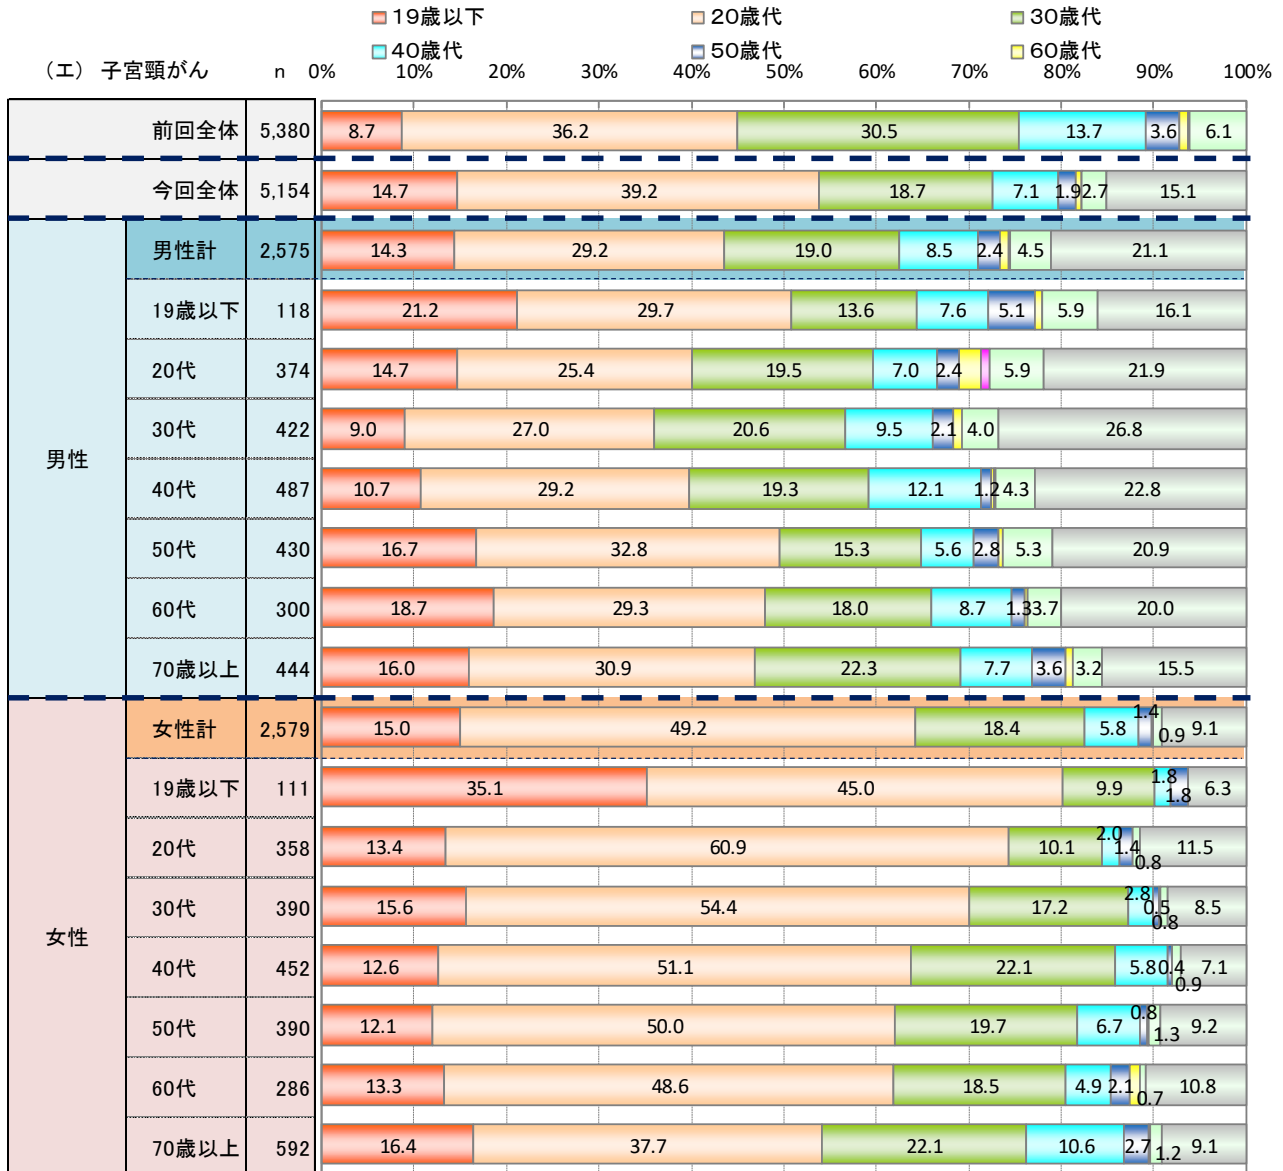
□19歳以下 □20歳代 □30歳代
□40歳代 □50歳代 □60歳代

（エ） 子宮頸がん n 0% 10% 20% 30% 40% 50% 60% 70% 80% 90% 100%

| | | n | |
|---|---|---|---|
| 前回全体 | | 5,380 | 8.7 / 36.2 / 30.5 / 13.7 / 3.6 / 6.1 |
| 今回全体 | | 5,154 | 14.7 / 39.2 / 18.7 / 7.1 / 1.9 / 2.7 / 15.1 |
| 男性 | 男性計 | 2,575 | 14.3 / 29.2 / 19.0 / 8.5 / 2.4 / 4.5 / 21.1 |
| | 19歳以下 | 118 | 21.2 / 29.7 / 13.6 / 7.6 / 5.1 / 5.9 / 16.1 |
| | 20代 | 374 | 14.7 / 25.4 / 19.5 / 7.0 / 2.4 / 5.9 / 21.9 |
| | 30代 | 422 | 9.0 / 27.0 / 20.6 / 9.5 / 2.1 / 4.0 / 26.8 |
| | 40代 | 487 | 10.7 / 29.2 / 19.3 / 12.1 / 1.2 / 4.3 / 22.8 |
| | 50代 | 430 | 16.7 / 32.8 / 15.3 / 5.6 / 2.8 / 5.3 / 20.9 |
| | 60代 | 300 | 18.7 / 29.3 / 18.0 / 8.7 / 1.3 / 3.7 / 20.0 |
| | 70歳以上 | 444 | 16.0 / 30.9 / 22.3 / 7.7 / 3.6 / 3.2 / 15.5 |
| 女性 | 女性計 | 2,579 | 15.0 / 49.2 / 18.4 / 5.8 / 1.4 / 0.9 / 9.1 |
| | 19歳以下 | 111 | 35.1 / 45.0 / 9.9 / 1.8 / 1.8 / 6.3 |
| | 20代 | 358 | 13.4 / 60.9 / 10.1 / 2.0 / 1.4 / 0.8 / 11.5 |
| | 30代 | 390 | 15.6 / 54.4 / 17.2 / 2.8 / 0.5 / 0.8 / 8.5 |
| | 40代 | 452 | 12.6 / 51.1 / 22.1 / 5.8 / 0.4 / 0.9 / 7.1 |
| | 50代 | 390 | 12.1 / 50.0 / 19.7 / 6.7 / 0.8 / 1.3 / 9.2 |
| | 60代 | 286 | 13.3 / 48.6 / 18.5 / 4.9 / 2.1 / 0.7 / 10.8 |
| | 70歳以上 | 592 | 16.4 / 37.7 / 22.1 / 10.6 / 2.7 / 1.2 / 9.1 |